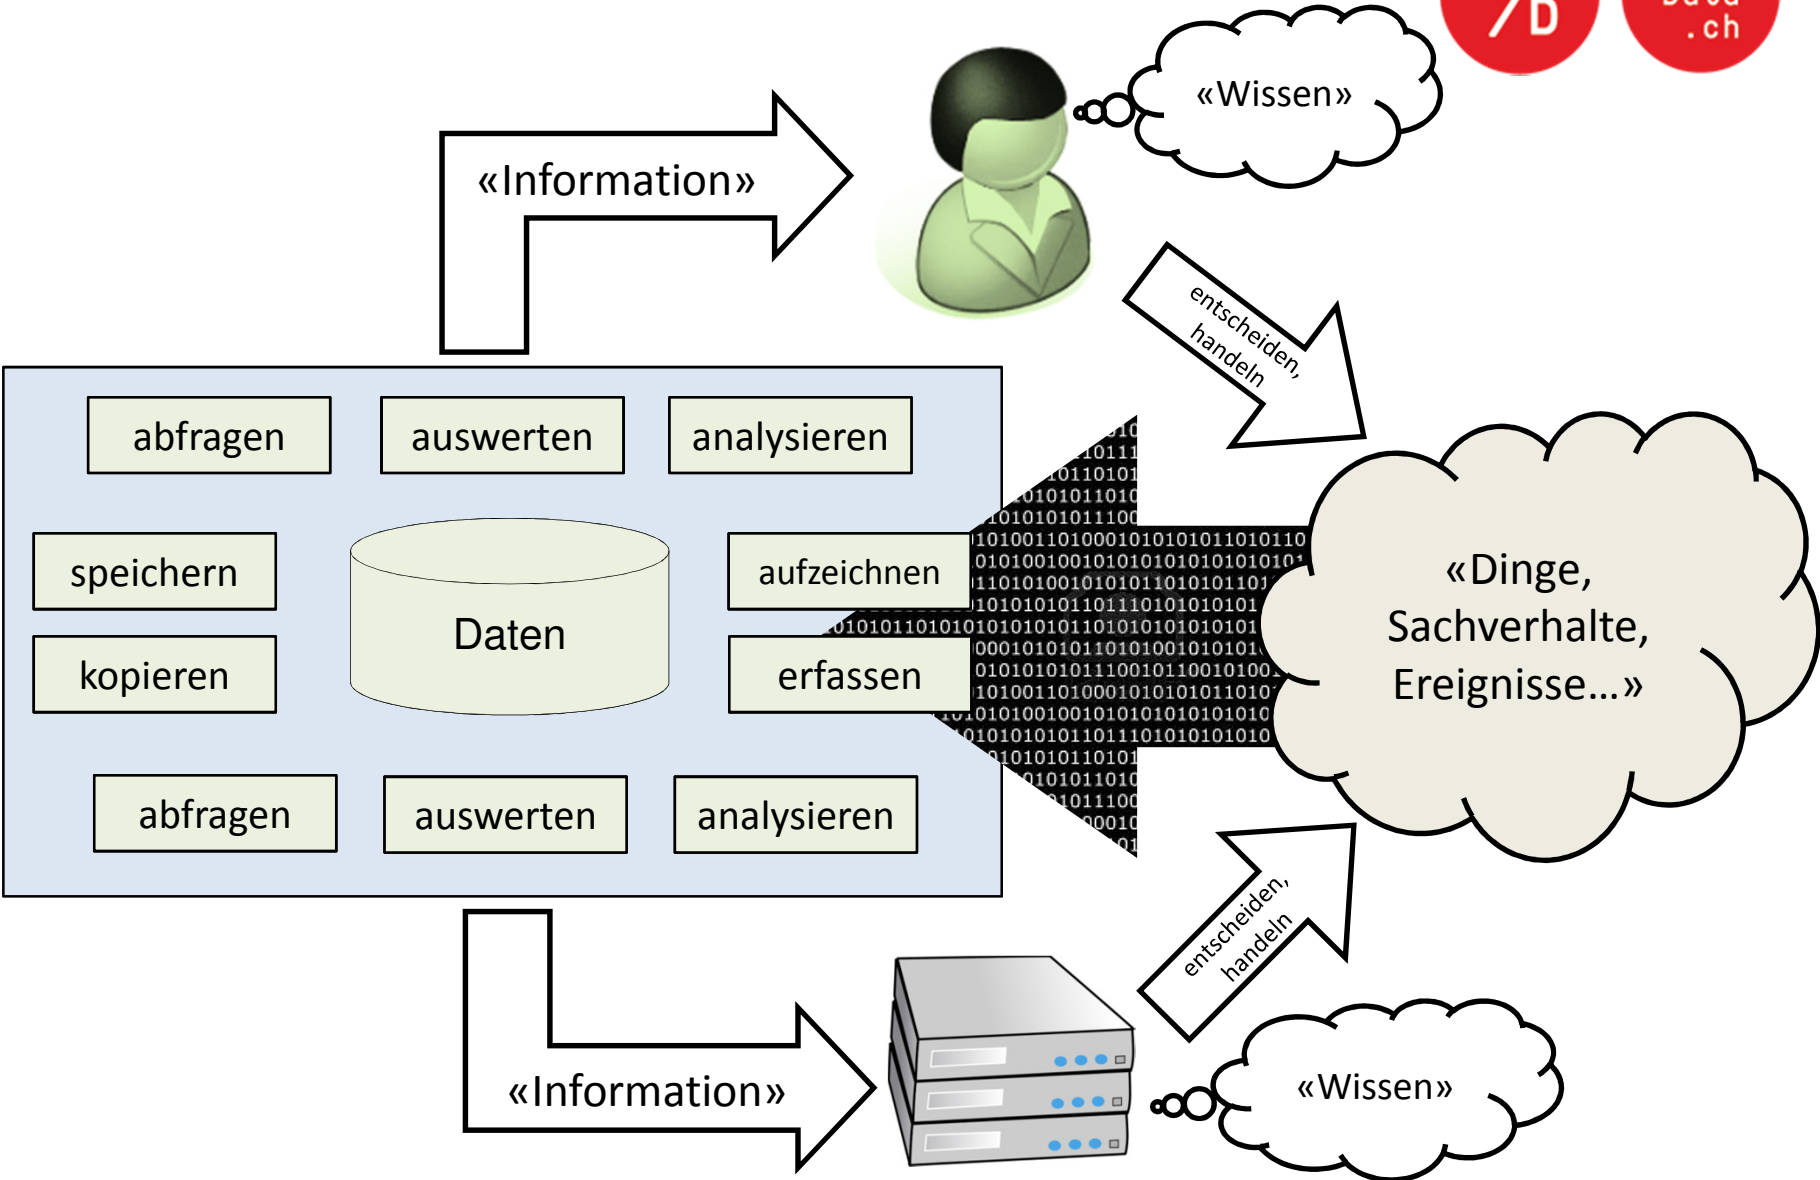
/D

.ch

«Wissen»

«Information»

entscheiden, handeln

abfragen

auswerten

analysieren

speichern

kopieren

Daten

aufzeichnen

erfassen

«Dinge, Sachverhalte, Ereignisse…»

abfragen

auswerten

analysieren

entscheiden, handeln

«Information»

«Wissen»